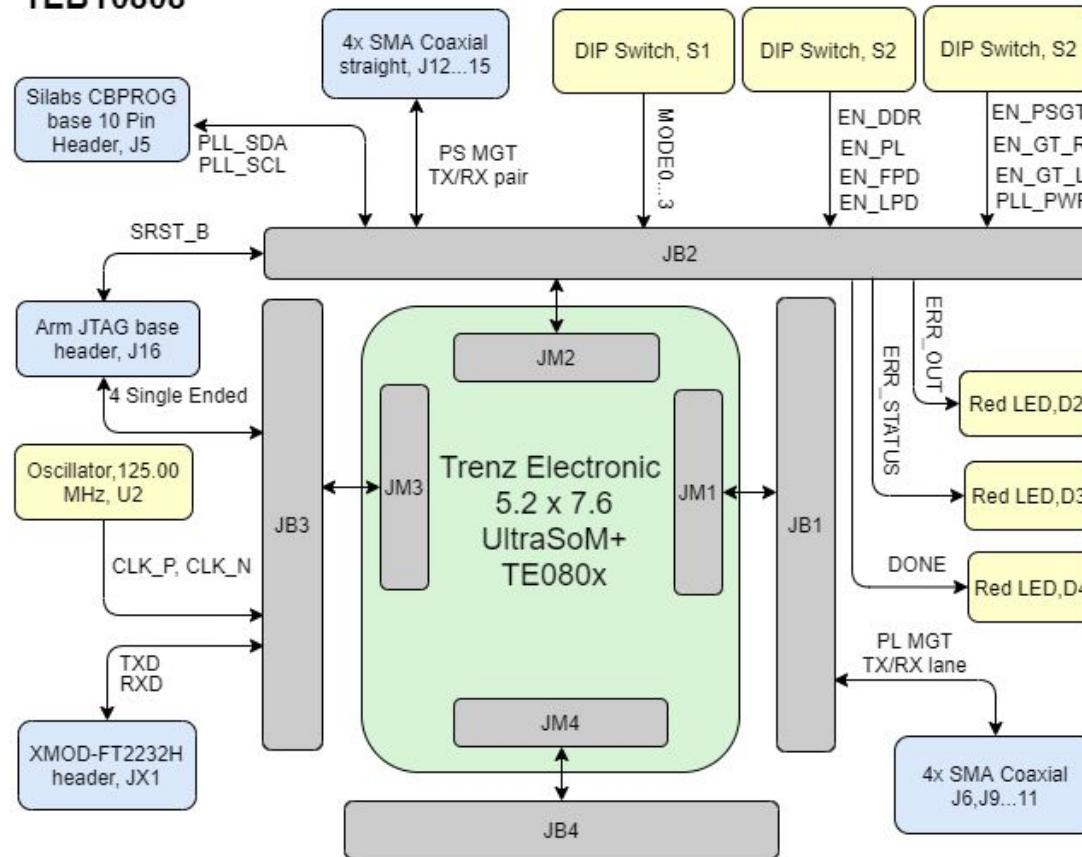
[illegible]

4x SMA Coaxial straight, J12...15

DIP Switch, S1

DIP Switch, S2

DIP Switch, S2

Silabs CBPROG base 10 Pin Header, J5

PLL_SDA
PLL_SCL

PS MGT
TX/RX pair

MODE0...3

EN_DDR
EN_PL
EN_FPD
EN_LPD

EN_PSGT
EN_GT_R
EN_GT_L
PLL_PWR

SRST_B

JB2

Arm JTAG base header, J16

4 Single Ended

JM2

ERR_OUT

ERR_STATUS

Red LED,D2

Oscillator,125.00 MHz, U2

JB3

JM3

Trenz Electronic
5.2 x 7.6
UltraSoM+
TE080x

JM1

JB1

Red LED,D3

CLK_P, CLK_N

DONE

Red LED,D4

PL MGT
TX/RX lane

TXD
RXD

JM4

XMOD-FT2232H header, JX1

4x SMA Coaxial J6,J9...11

JB4